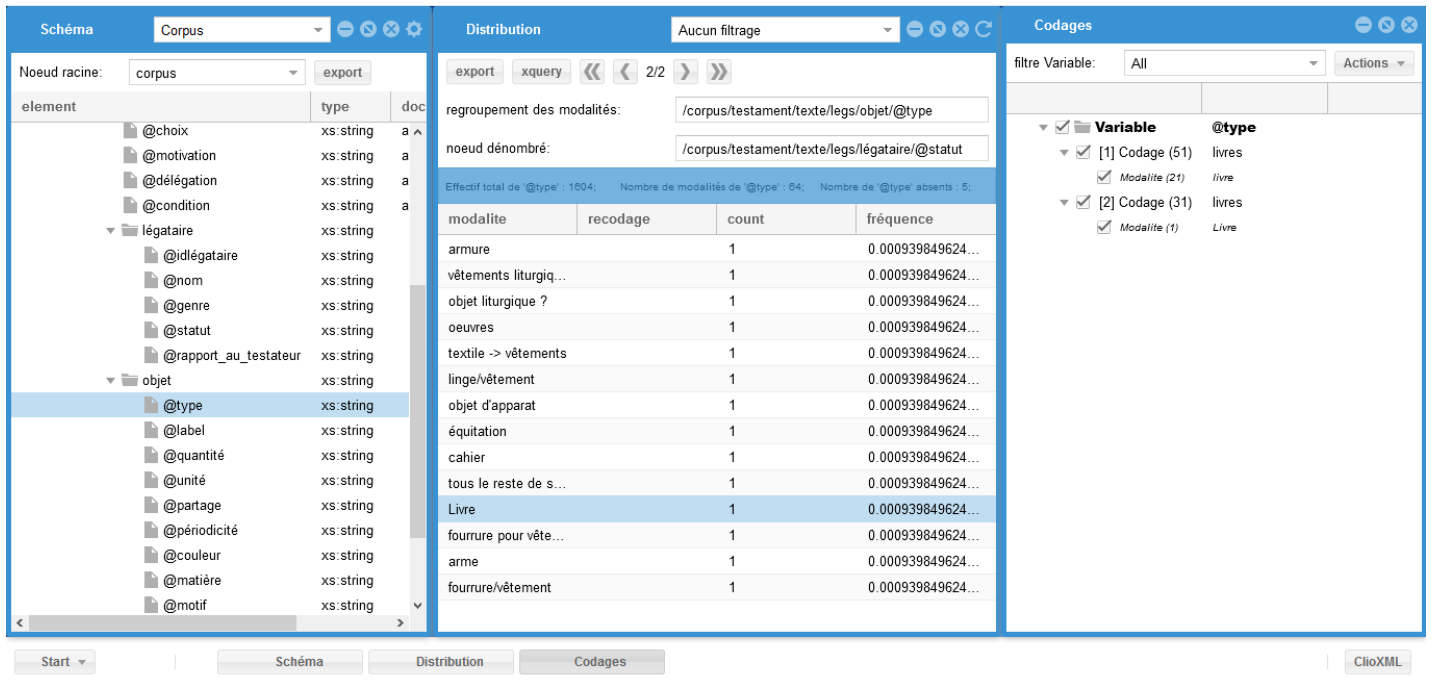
Schéma Corpus

Noeud racine: corpus export

| element | type | doc |
|---|---|---|
| @choix | xs:string | a |
| @motivation | xs:string | a |
| @délégation | xs:string | a |
| @condition | xs:string | a |
| légataire | xs:string | |
| @idlégataire | xs:string | |
| @nom | xs:string | |
| @genre | xs:string | |
| @statut | xs:string | |
| @rapport_au_testateur | xs:string | |
| objet | xs:string | |
| @type | xs:string | |
| @label | xs:string | |
| @quantité | xs:string | |
| @unité | xs:string | |
| @partage | xs:string | |
| @périodicité | xs:string | |
| @couleur | xs:string | |
| @matière | xs:string | |
| @motif | xs:string | |

Distribution Aucun filtrage

export xquery 2/2

regroupement des modalités: /corpus/testament/texte/legs/objet/@type

noeud dénombré: /corpus/testament/texte/legs/légataire/@statut

Effectif total de '@type' : 1604; Nombre de modalités de '@type' : 64; Nombre de '@type' absents : 5;

| modalite | recodage | count | fréquence |
|---|---|---|---|
| armure | | 1 | 0.000939849624… |
| vêtements liturgiq… | | 1 | 0.000939849624… |
| objet liturgique ? | | 1 | 0.000939849624… |
| oeuvres | | 1 | 0.000939849624… |
| textile -> vêtements | | 1 | 0.000939849624… |
| linge/vêtement | | 1 | 0.000939849624… |
| objet d'apparat | | 1 | 0.000939849624… |
| équitation | | 1 | 0.000939849624… |
| cahier | | 1 | 0.000939849624… |
| tous le reste de s… | | 1 | 0.000939849624… |
| Livre | | 1 | 0.000939849624… |
| fourrure pour vête… | | 1 | 0.000939849624… |
| arme | | 1 | 0.000939849624… |
| fourrure/vêtement | | 1 | 0.000939849624… |

Codages

filtre Variable: All Actions

Variable @type
[1] Codage (51) livres
Modalite (21) livre
[2] Codage (31) livres
Modalite (1) Livre

Start Schéma Distribution Codages ClioXML